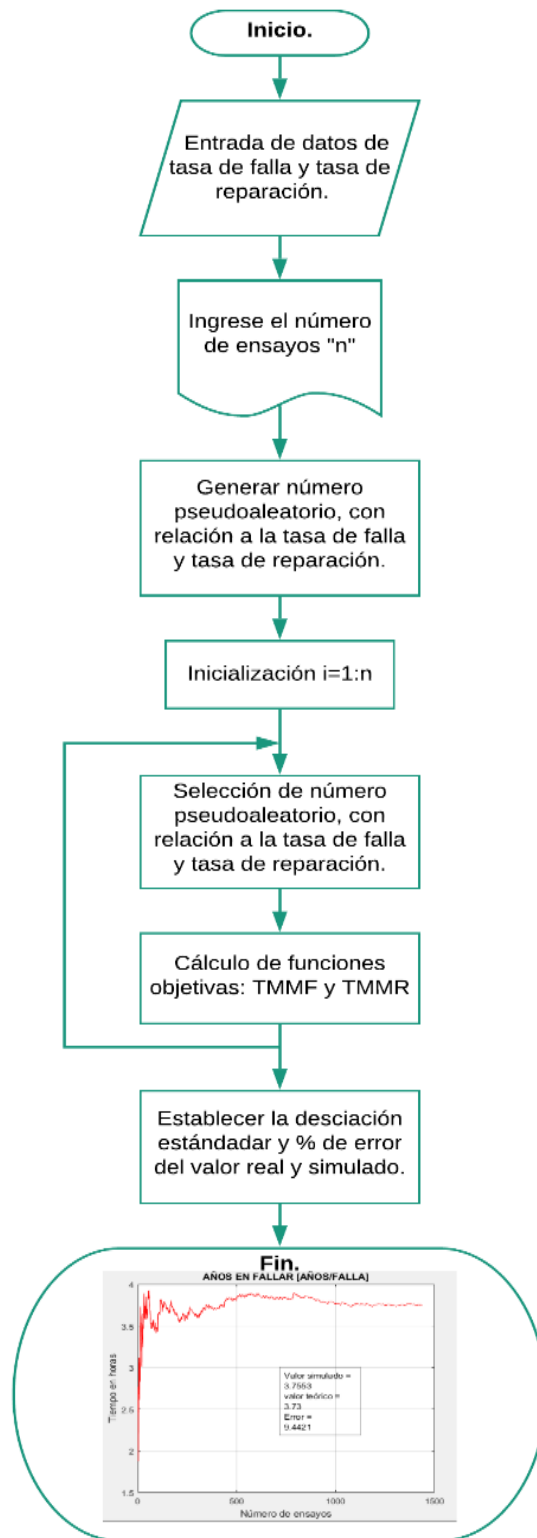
Inicio.

Entrada de datos de tasa de falla y tasa de reparación.

Ingrese el número de ensayos "n"

Generar número pseudoaleatorio, con relación a la tasa de falla y tasa de reparación.

Inicialización i=1:n

Selección de número pseudoaleatorio, con relación a la tasa de falla y tasa de reparación.

Cálculo de funciones objetivas: TMMF y TMMR

Establecer la desciación estándadar y % de error del valor real y simulado.

Fin.

AÑOS EN FALLAR [AÑOS/FALLA]

Tiempo en horas

4
3.5
3
2.5
2
1.5

0
500
1000
1500

Número de ensayos

Valor simulado =
3.7553
valor teórico =
3.73
Error =
9.4421